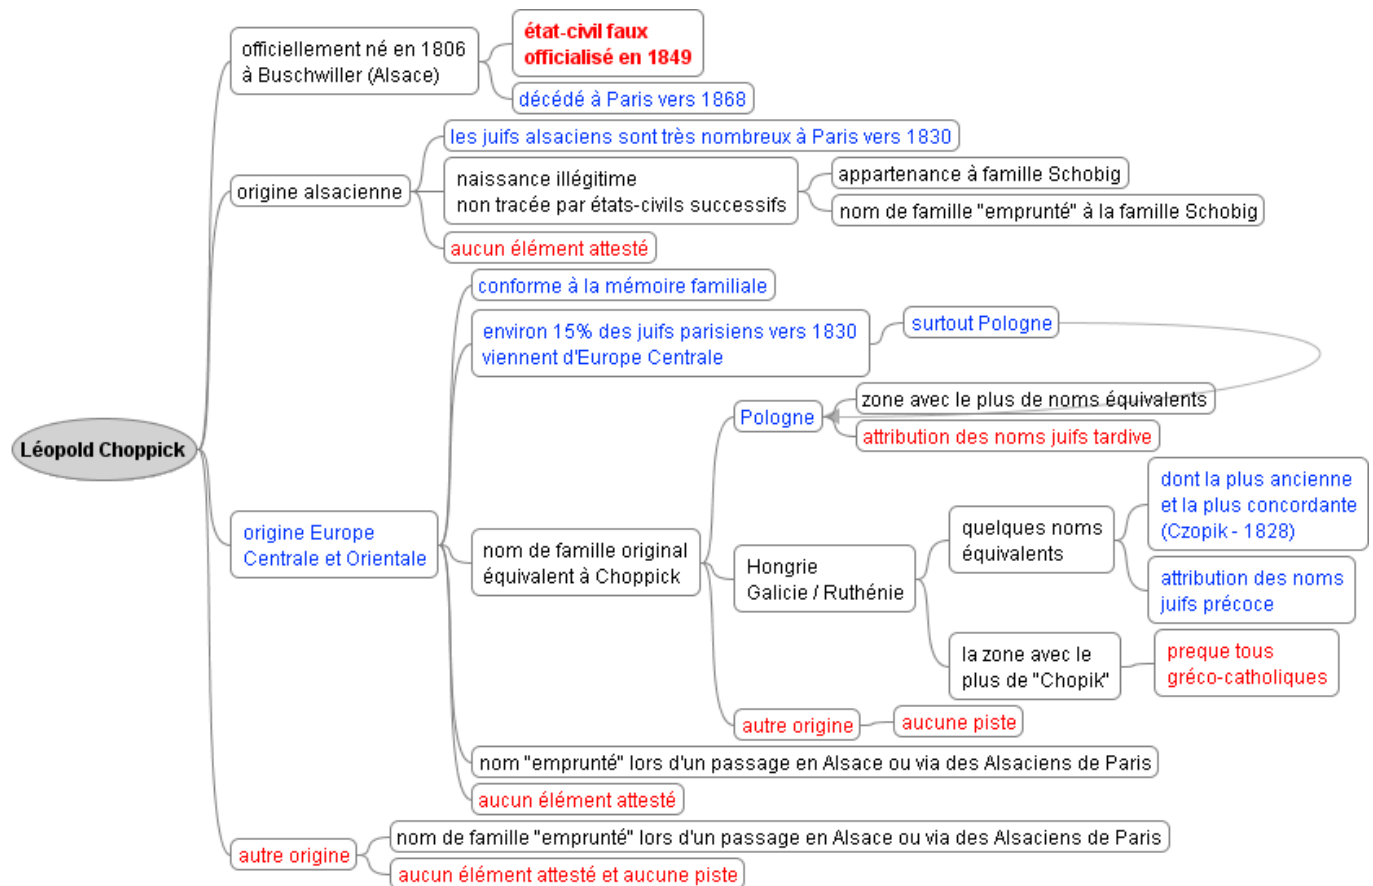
Léopold Choppick

officiellement né en 1806 à Buschwiller (Alsace)

état-civil faux officialisé en 1849

décédé à Paris vers 1868

origine alsacienne

les juifs alsaciens sont très nombreux à Paris vers 1830

naissance illégitime non tracée par états-civils successifs

appartenance à famille Schobig

nom de famille "emprunté" à la famille Schobig

aucun élément attesté

origine Europe Centrale et Orientale

conforme à la mémoire familiale

environ 15% des juifs parisiens vers 1830 viennent d'Europe Centrale

surtout Pologne

nom de famille original équivalent à Choppick

Pologne

zone avec le plus de noms équivalents

attribution des noms juifs tardive

Hongrie Galicie / Ruthénie

quelques noms équivalents

dont la plus ancienne et la plus concordante (Czopik - 1828)

attribution des noms juifs précoce

la zone avec le plus de "Chopik"

preque tous gréco-catholiques

autre origine

aucune piste

nom "emprunté" lors d'un passage en Alsace ou via des Alsaciens de Paris

aucun élément attesté

autre origine

nom de famille "emprunté" lors d'un passage en Alsace ou via des Alsaciens de Paris

aucun élément attesté et aucune piste